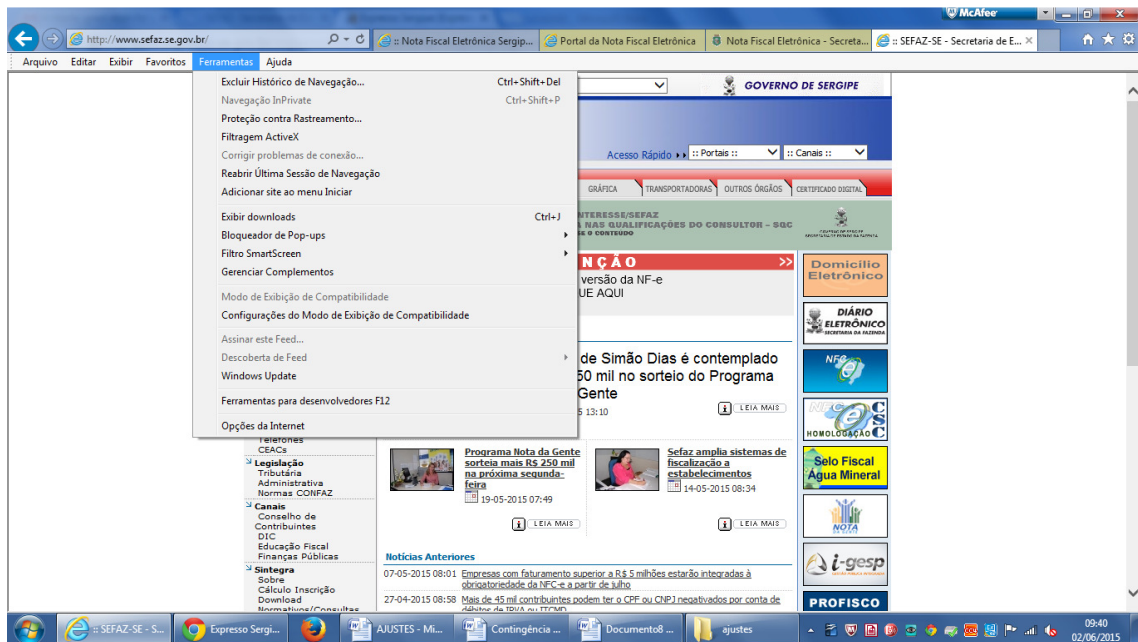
McAfee

http://www.sefaz.se.gov.br/
:: Nota Fiscal Eletrônica Sergip...
Portal da Nota Fiscal Eletrônica
Nota Fiscal Eletrônica - Secreta...
:: SEFAZ-SE - Secretaria de E...

Arquivo Editar Exibir Favoritos Ferramentas Ajuda

Excluir Histórico de Navegação... Ctrl+Shift+Del
Navegação InPrivate Ctrl+Shift+P
Proteção contra Rastreamento...
Filtragem ActiveX
Corrigir problemas de conexão...
Reabrir Última Sessão de Navegação
Adicionar site ao menu Iniciar

Exibir downloads Ctrl+J
Bloqueador de Pop-ups
Filtro SmartScreen
Gerenciar Complementos

Modo de Exibição de Compatibilidade
Configurações do Modo de Exibição de Compatibilidade

Assinar este Feed...
Descoberta de Feed
Windows Update

Ferramentas para desenvolvedores F12

Opções da Internet

GOVERNO DE SERGIPE

Acesso Rápido :: Portais :: :: Canais ::

GRÁFICA TRANSPORTADORAS OUTROS ÓRGÃOS CERTIFICADO DIGITAL

INTERESSE/SEFAZ
NAS QUALIFICAÇÕES DO CONSULTOR - SQC
E O CONTEÚDO

NÇÃO
versão da NF-e
UE AQUI

Domicílio Eletrônico

DIÁRIO ELETRÔNICO SECRETARIA DA FAZENDA

NFC-e

NFC-e HOMOLOGAÇÃO

Selo Fiscal Água Mineral

NOTA da gente

i-gesp

PROFISCO

de Simão Dias é contemplado
50 mil no sorteio do Programa
Gente
5 13:10
LEIA MAIS

Telefones
CEACs
Legislação
Tributária
Administrativa
Normas CONFAZ
Canais
Conselho de Contribuintes
DIC
Educação Fiscal
Finanças Públicas
Sintegra
Sobre
Cálculo Inscrição
Download
Normativos/Consultas

Programa Nota da Gente sorteia mais R$ 250 mil na próxima segunda-feira
19-05-2015 07:49
LEIA MAIS

Sefaz amplia sistemas de fiscalização a estabelecimentos
14-05-2015 08:34
LEIA MAIS

Notícias Anteriores
07-05-2015 08:01 Empresas com faturamento superior a R$ 5 milhões estarão integradas à obrigatoriedade da NFC-e a partir de julho
27-04-2015 08:58 Mais de 45 mil contribuintes podem ter o CPF ou CNPJ negativados por conta de débitos de IPVA ou ITCMD

:: SEFAZ-SE - S...
Expresso Sergi...
AJUSTES - Mi...
Contingência ...
Documento8 ...
ajustes
09:40
02/06/2015